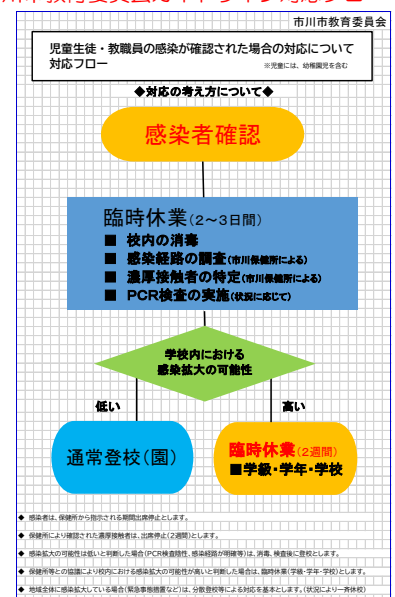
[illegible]

市川市教育委員会

児童生徒・教職員の感染が確認された場合の対応について対応フロー

※児童には、幼稚園児を含む

◆対応の考え方について◆

感染者確認

臨時休業（2～3日間）
■ 校内の消毒
■ 感染経路の調査（市川保健所による）
■ 濃厚接触者の特定（市川保健所による）
■ PCR検査の実施（状況に応じて）

学校内における感染拡大の可能性

低い

高い

通常登校（園）

臨時休業（2週間）
■学級・学年・学校

◆ 感染者は、保健所から指示される期間出席停止とします。

◆ 保健所により確認された濃厚接触者は、出席停止（2週間）とします。

◆ 感染拡大の可能性は低いと判断した場合（PCR検査陰性、感染経路が明確等）は、消毒、検査後に登校とします。

◆ 保健所等との協議により校内における感染拡大の可能性が高いと判断した場合は、臨時休業（学級・学年・学校）とします。

◆ 地域全体に感染拡大している場合（緊急事態措置など）は、分散登校等による対応を基本とします。（状況により一斉休校）